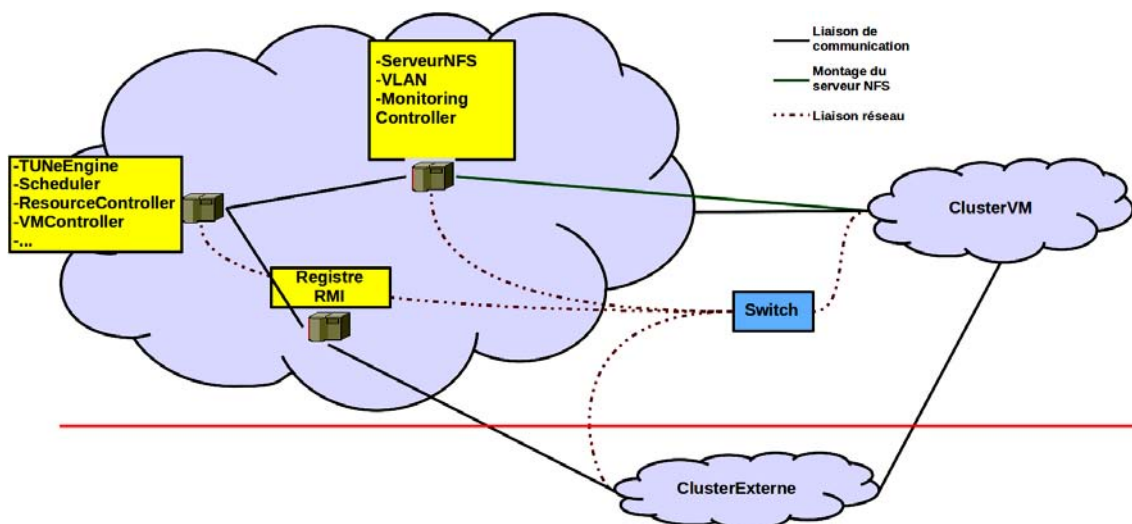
-ServeurNFS
-VLAN
-Monitoring Controller

Liaison de communication

Montage du serveur NFS

Liaison réseau

-TUNeEngine
-Scheduler
-ResourceController
-VMController
-...

ClusterVM

Registre RMI

Switch

ClusterExterne